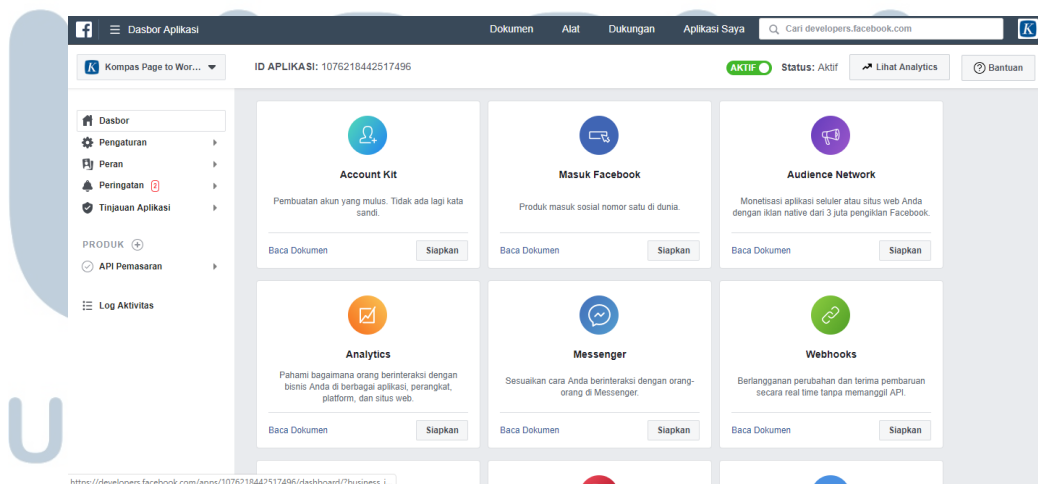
Dasbor Aplikasi

Dokumen Alat Dukungan Aplikasi Saya

Cari developers.facebook.com

Kompas Page to Wor...

ID APLIKASI: 1076218442517496

AKTIF

Status: Aktif

Lihat Analytics

Bantuan

Dasbor
Pengaturan
Peran
Peringatan 2
Tinjauan Aplikasi

PRODUK

API Pemasaran

Log Aktivitas

Account Kit

Pembuatan akun yang mulus. Tidak ada lagi kata sandi.

Baca Dokumen Siapkan

Masuk Facebook

Produk masuk sosial nomor satu di dunia.

Baca Dokumen Siapkan

Audience Network

Monetisasi aplikasi seluler atau situs web Anda dengan iklan native dari 3 juta pengiklan Facebook.

Baca Dokumen Siapkan

Analytics

Pahami bagaimana orang berinteraksi dengan bisnis Anda di berbagai aplikasi, perangkat, platform, dan situs web.

Baca Dokumen Siapkan

Messenger

Sesuaikan cara Anda berinteraksi dengan orang-orang di Messenger.

Baca Dokumen Siapkan

Webhooks

Berlangganan perubahan dan terima pembaruan secara real time tanpa memanggil API.

Baca Dokumen Siapkan

https://developers.facebook.com/apps/1076218442517496/dashboard/?business_i